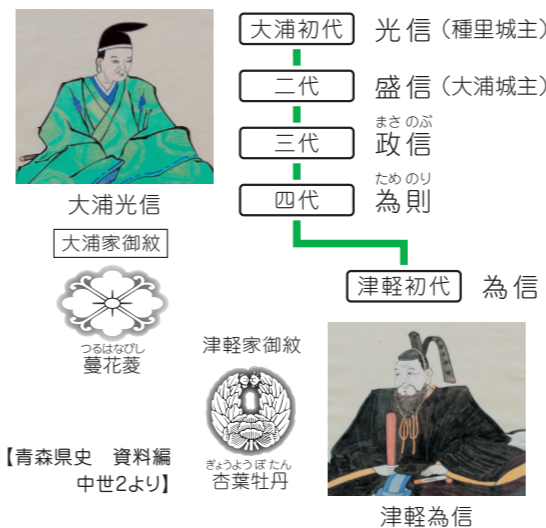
大浦初代 光信（種里城主）

二代 盛信（大浦城主）

三代 まさのぶ 政信

四代 ためのり 為則

津軽初代 為信

大浦光信

大浦家御紋

つるはなびし 蔓花菱

津軽家御紋

ぎょうようぼたん 杏葉牡丹

【青森県史 資料編 中世2より】

津軽為信